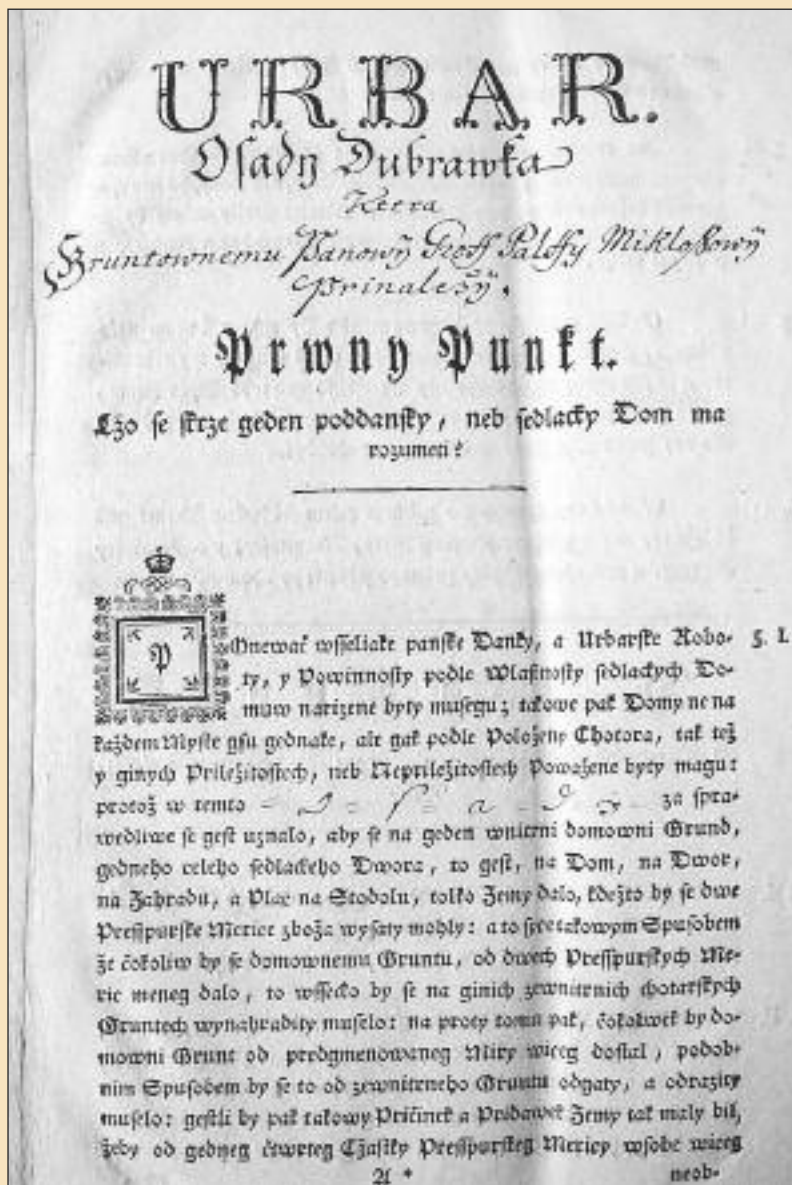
URBAR.
Osady Dubrawka
Ktera
Gruntownemu Panowj Groff Palffy Miklossowj
prinalezy.

Prwny Punkt.

Czo se skrze geden poddansky, neb sedlacky Dom ma rozumeti?

P

Onewadž wsseliake panske Danky, a Urbarske Roboty, y Powinnosty podle Wlastnosty sedlackych Domuw narizene byty musegu; takowe pak Domy ne na každem Mjste gsu gednake, ale gak podle Položeny Chotara, tak tež y ginych Prileži­tostech, neb Neprileži­tostech Powažene byty magu: protož w temto - Dubrawka - za sprawedliwe se gest uznalo, aby se na geden wnitrni domowni Grund, gedneho celeho sedlackeho Dwora, to gest, na Dom, na Dwor, na Zahradu, a Plac na Stodolu, tolko Zemy dalo, kdežto by se dwe Pressporske Merice zboža wysyaty mohly: a to s pretakowym Spusobem že čokoliw by se domownemu Gruntu, od dwech Presspurskych Meric meneg dalo, to wssecko by se na ginich zewnitrnich chotarskych Gruntech wynahradity muselo: na proty tomu pak, čokolwek by domowni Grunt od predgmenowaneg Miry wiceg dostal, podobnim Spusobem by se to od zewnitrneho Gruntu odgaty, a odraziti muselo: gestli by pak takowy Pričinek a Pridawek Zemy tak maly bil, žeby od gedneg čtwrteg Czasky Presspurskeg Meriey wsobe wiceg

§. I.

21 *

neob-